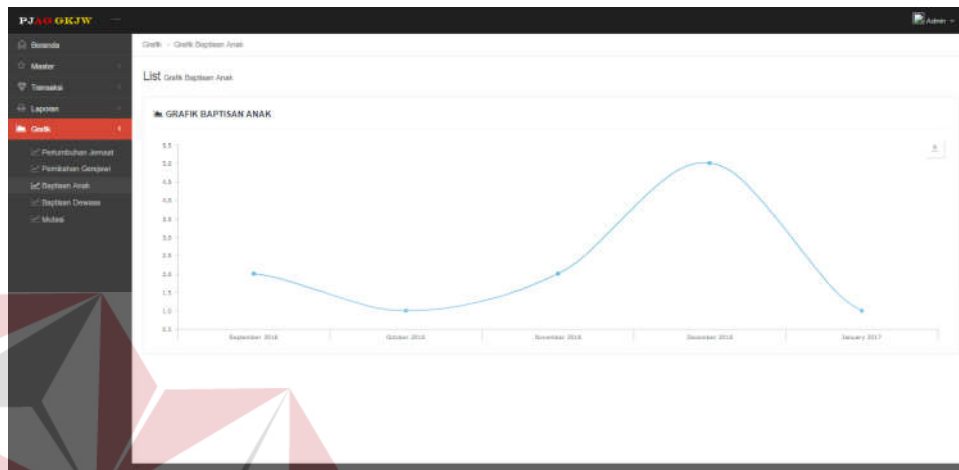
PJAGGKJW

Admin

Beranda
Master
Transaksi
Laporan
Grafik
Pertumbuhan Jemaat
Pemilahan Gerejawi
Baptisan Anak
Baptisan Dewasa
Mutasi

Grafik > Grafik Baptisan Anak

List Grafik Baptisan Anak

GRAFIK BAPTISAN ANAK

5.5
5.0
4.5
4.0
3.5
3.0
2.5
2.0
1.5
1.0
0.5

September 2016
October 2016
November 2016
December 2016
January 2017